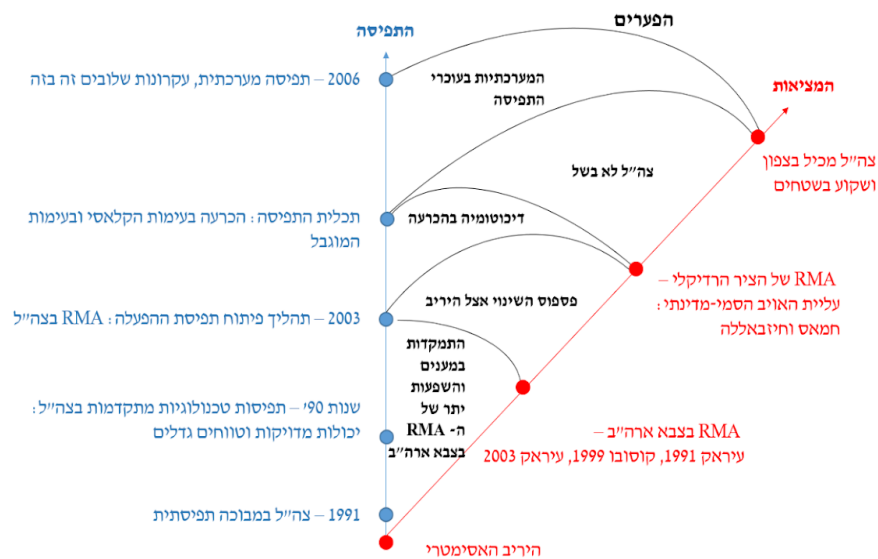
הפערים

התפיסה

המציאות

2006 – תפיסה מערכתית, עקרונות שלובים זה בזה

המערכתיות בעוכרי התפיסה

צה״ל מכיל בצפון ושקוע בשטחים

צה״ל לא בשל

תכלית התפיסה: הכרעה בעימות הקלאסי ובעימות המוגבל

דיכוטומיה בהכרעה

RMA של הציר הרדיקלי – עליית האויב הסמי-מדינתי: חמאס וחיזבאללה

2003 – תהליך פיתוח תפיסת ההפעלה: RMA בצה״ל

פספוס השינוי אצל היריב

התמקדות במענים והשפעות יתר של ה- RMA בצבא ארה״ב

שנות 90׳ – תפיסות טכנולוגיות מתקדמות בצה״ל: יכולות מדויקות וטווחים גדלים

RMA בצבא ארה״ב – עיראק 1991, קוסובו 1999, עיראק 2003

1991 – צה״ל במבוכה תפיסתית

היריב האסימטרי